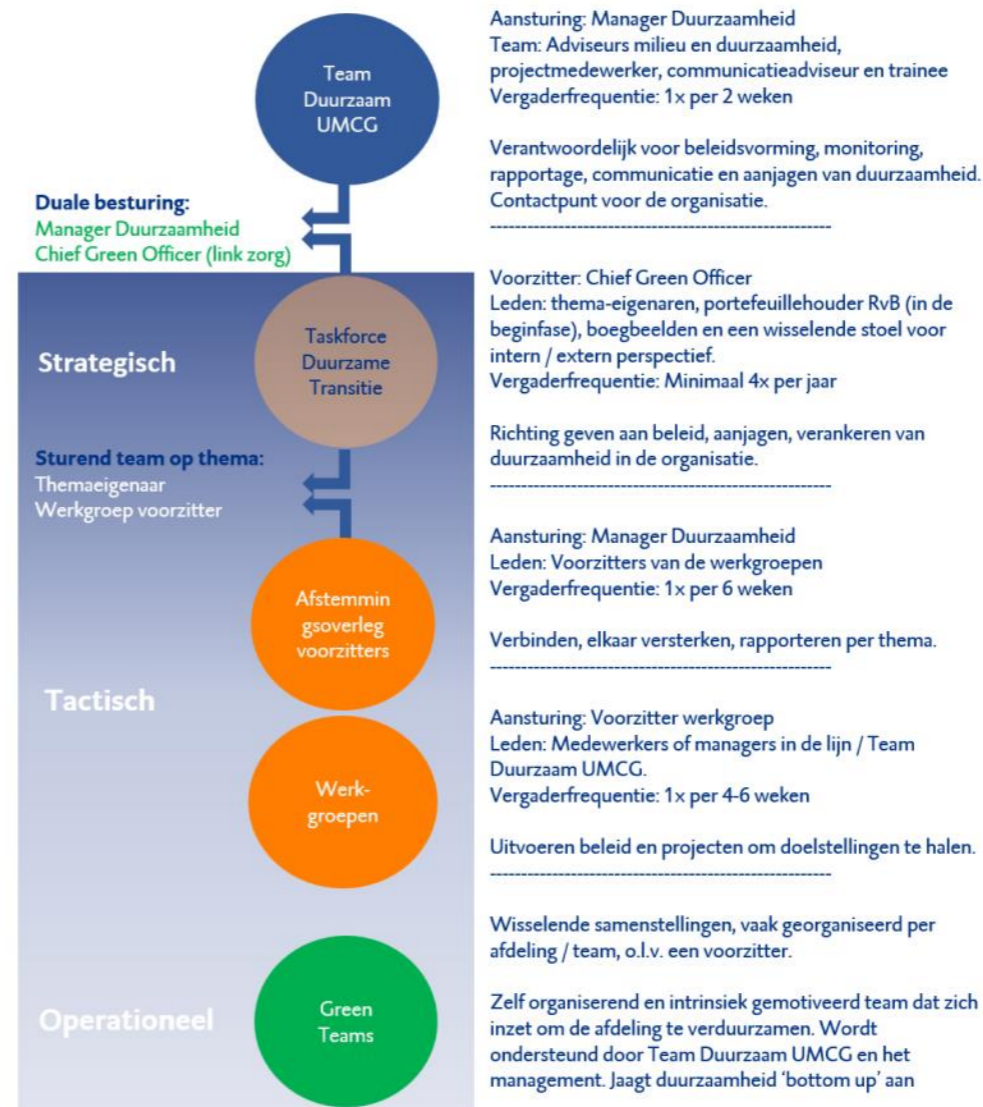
Team Duurzaam UMCG

Duale besturing:
Manager Duurzaamheid
Chief Green Officer (link zorg)

Strategisch

Taskforce Duurzame Transitie

Sturend team op thema:
Themaeigenaar
Werkgroep voorzitter

Afstemmin gsoverleg voorzitters

Tactisch

Werk-groepen

Operationeel

Green Teams

Aansturing: Manager Duurzaamheid
Team: Adviseurs milieu en duurzaamheid, projectmedewerker, communicatieadviseur en trainee
Vergaderfrequentie: 1x per 2 weken

Verantwoordelijk voor beleidsvorming, monitoring, rapportage, communicatie en aanjagen van duurzaamheid. Contactpunt voor de organisatie.

---------------------------------------------------------------

Voorzitter: Chief Green Officer
Leden: thema-eigenaren, portefeuillehouder RvB (in de beginfase), boegbeelden en een wisselende stoel voor intern / extern perspectief.
Vergaderfrequentie: Minimaal 4x per jaar

Richting geven aan beleid, aanjagen, verankeren van duurzaamheid in de organisatie.

---------------------------------------------------------------

Aansturing: Manager Duurzaamheid
Leden: Voorzitters van de werkgroepen
Vergaderfrequentie: 1x per 6 weken

Verbinden, elkaar versterken, rapporteren per thema.

---------------------------------------------------------------

Aansturing: Voorzitter werkgroep
Leden: Medewerkers of managers in de lijn / Team Duurzaam UMCG.
Vergaderfrequentie: 1x per 4-6 weken

Uitvoeren beleid en projecten om doelstellingen te halen.

---------------------------------------------------------------

Wisselende samenstellingen, vaak georganiseerd per afdeling / team, o.l.v. een voorzitter.

Zelf organiserend en intrinsiek gemotiveerd team dat zich inzet om de afdeling te verduurzamen. Wordt ondersteund door Team Duurzaam UMCG en het management. Jaagt duurzaamheid 'bottom up' aan